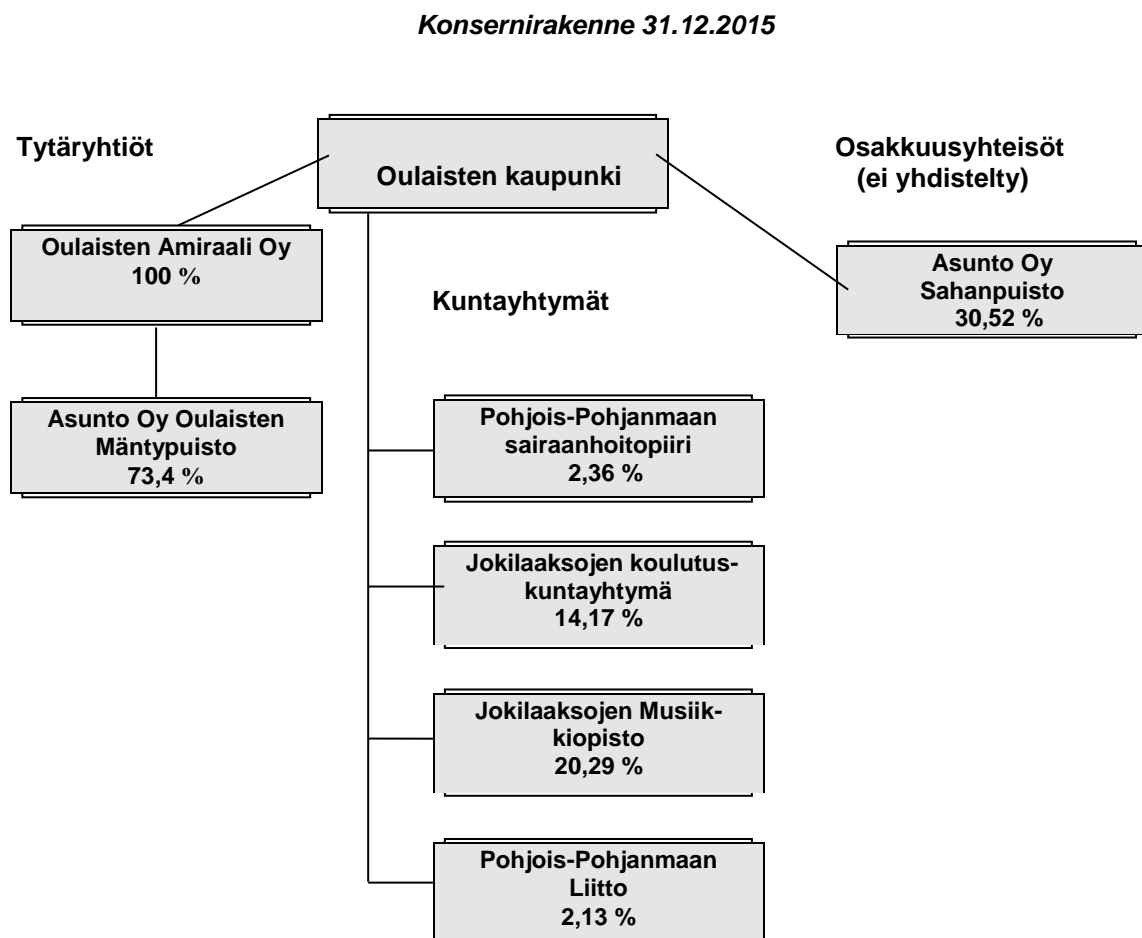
Konsernirakenne 31.12.2015

Tytäryhtiöt

Oulaisten kaupunki

Osakkuusyhteisöt (ei yhdistelty)

Oulaisten Amiraali Oy 100 %

Asunto Oy Sahanpuisto 30,52 %

Kuntayhtymät

Asunto Oy Oulaisten Mäntypuisto 73,4 %

Pohjois-Pohjanmaan sairaanhoitopiiri 2,36 %

Jokilaaksojen koulutuskuntayhtymä 14,17 %

Jokilaaksojen Musiikkiopisto 20,29 %

Pohjois-Pohjanmaan Liitto 2,13 %